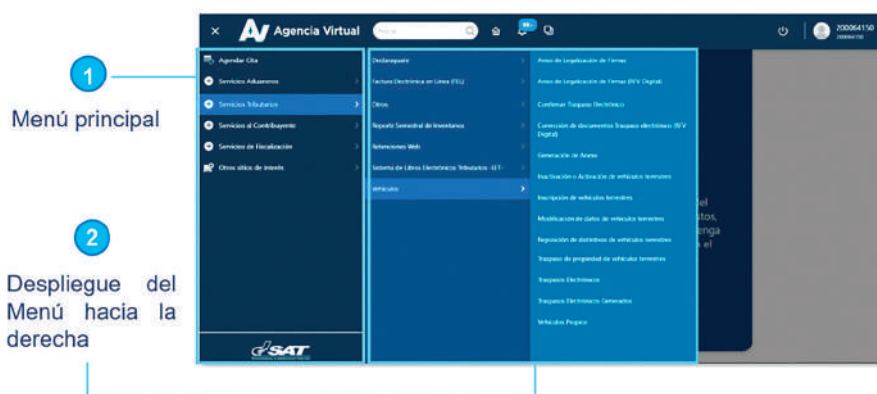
1

Menú principal

2

Despliegue del Menú hacia la derecha

Agencia Virtual

Buscar

99+

200064150

Agendar Cita

Servicios Aduaneros

Servicios Tributarios

Servicios al Contribuyente

Servicios de Fiscalización

Otros sitios de interés

SAT

Declaraguate

Factura Electrónica en Línea (FEL)

Otros

Reporte Semestral de Inventarios

Retenciones Web

Sistema de Libros Electrónicos Tributarios -SLET-

Vehículos

Aviso de Legalización de Firmas

Aviso de Legalización de Firmas (RTV Digital)

Confirmar Traspaso Electrónico

Corrección de documentos Traspaso electrónico (RTV Digital)

Generación de Aviso

Inactivación o Activación de vehículos terrestres

Inscripción de vehículos terrestres

Modificación de datos de vehículos terrestres

Reposición de distintivos de vehículos terrestres

Traspaso de propiedad de vehículos terrestres

Traspasos Electrónicos

Traspasos Electrónicos Generados

Vehículos Propios

el
itos,
enga
el